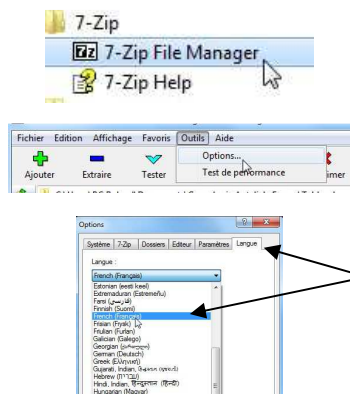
7-Zip
7z 7-Zip File Manager
7-Zip Help

Fichier Edition Affichage Favoris Outils Aide
Ajouter Extraire Tester
Options...
Test de performance
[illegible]imer

Options
Système 7-Zip Dossiers Editeur Paramètres Langue
Langue :
French (Français)
Estonian (eesti keel)
Extremaduran (Estremeñu)
Farsi (فارسی)
Finnish (Suomi)
French (Français)
Frisian (Frysk)
Friulian (Furlan)
Galician (Galego)
Georgian ([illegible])
German (Deutsch)
Greek (Ελληνικά)
Gujarati, Indian, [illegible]
Hebrew (עברית)
Hindi, Indian, हिन्दुस्तान (हिन्दी)
Hungarian (Magyar)